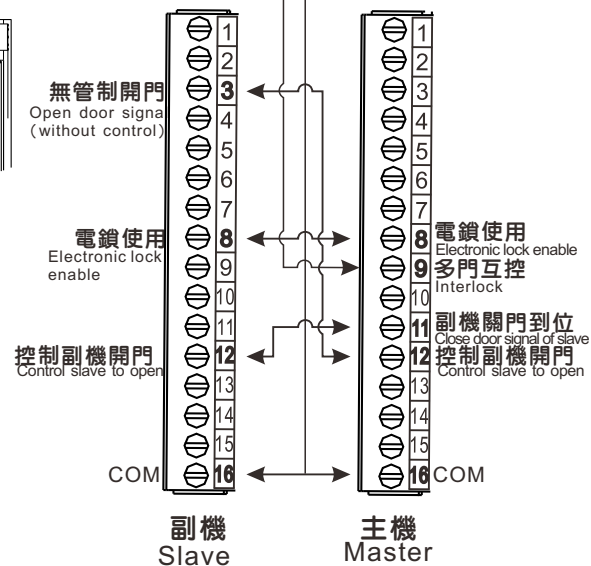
1
2
無管制開門
Open door signa
(without control)
3
4
5
6
7
電鎖使用
Electronic lock enable
8
9
10
11
控制副機開門
Control slave to open
12
13
14
15
COM
16

1
2
3
4
5
6
7
8
電鎖使用
Electronic lock enable
9
多門互控
Interlock
10
11
副機關門到位
Close door signal of slave
12
控制副機開門
Control slave to open
13
14
15
16
COM

副機
Slave

主機
Master